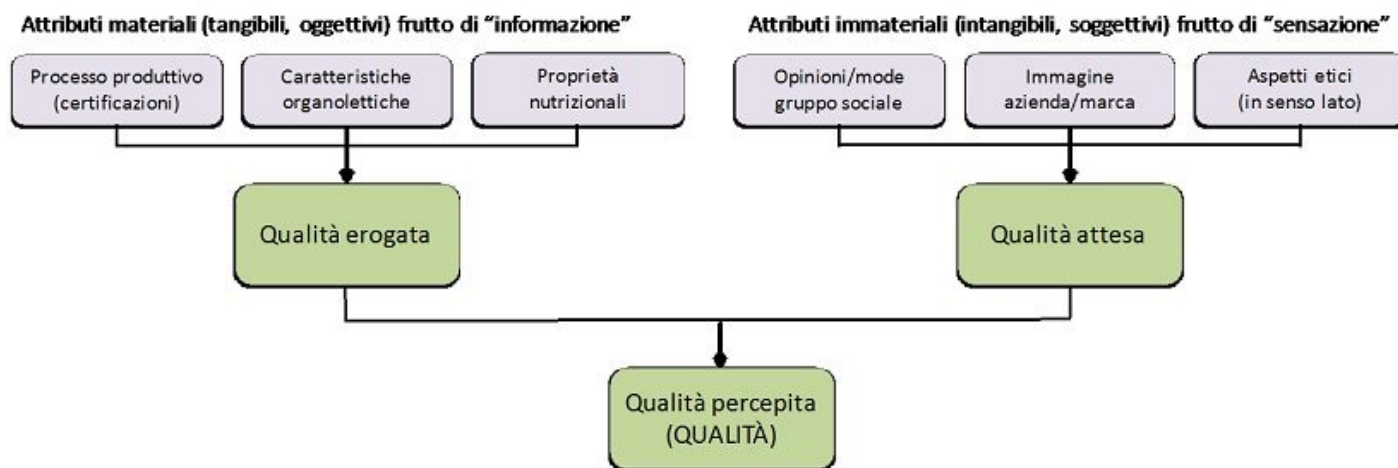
Attributi materiali (tangibili, oggettivi) frutto di "informazione"

Processo produttivo (certificazioni)

Caratteristiche organolettiche

Proprietà nutrizionali

Qualità erogata

Attributi immateriali (intangibili, soggettivi) frutto di "sensazione"

Opinioni/mode gruppo sociale

Immagine azienda/marca

Aspetti etici (in senso lato)

Qualità attesa

Qualità percepita (QUALITÀ)